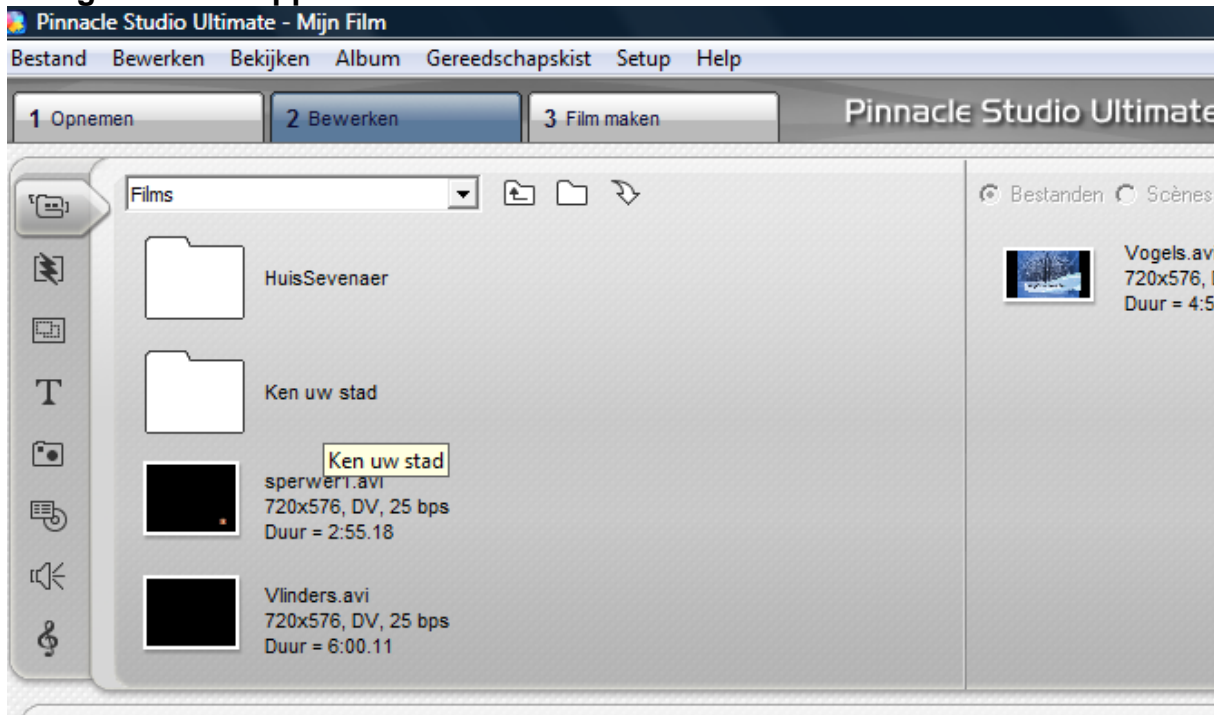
Pinnacle Studio Ultimate - Mijn Film

Bestand Bewerken Bekijken Album Gereedschapskist Setup Help

1 Opnemen 2 Bewerken 3 Film maken

Pinnacle Studio Ultimate

Films

HuisSevenaer

Ken uw stad

Ken uw stad

sperwer1.avi
720x576, DV, 25 bps
Duur = 2:55.18

Vlinders.avi
720x576, DV, 25 bps
Duur = 6:00.11

Bestanden Scènes

Vogels.av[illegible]
720x576, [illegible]
Duur = 4:5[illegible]